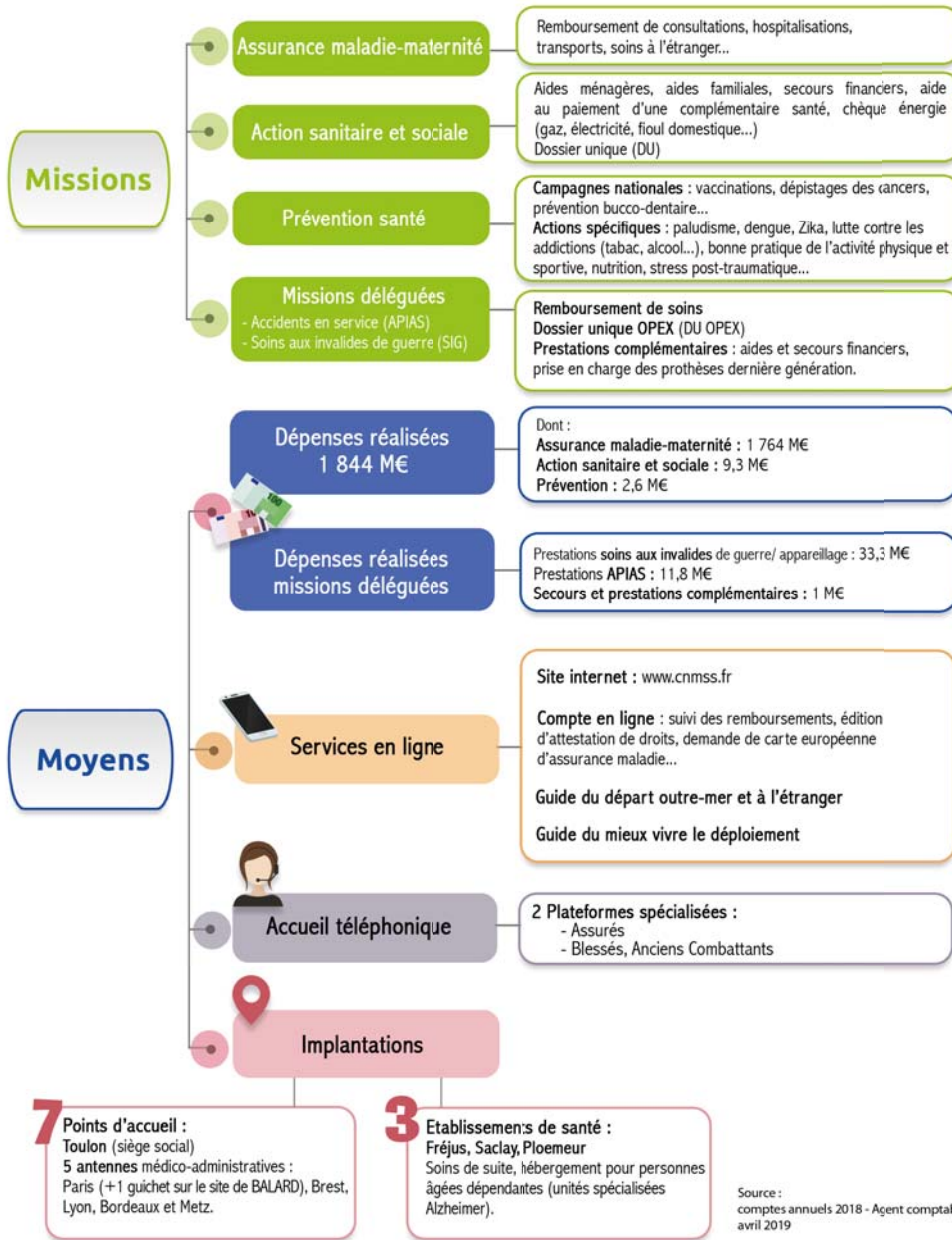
Missions

Assurance maladie-maternité

Remboursement de consultations, hospitalisations, transports, soins à l'étranger...

Action sanitaire et sociale

Aides ménagères, aides familiales, secours financiers, aide au paiement d'une complémentaire santé, chèque énergie (gaz, électricité, fioul domestique...)
Dossier unique (DU)

Prévention santé

Campagnes nationales : vaccinations, dépistages des cancers, prévention bucco-dentaire...
Actions spécifiques : paludisme, dengue, Zika, lutte contre les addictions (tabac, alcool...), bonne pratique de l'activité physique et sportive, nutrition, stress post-traumatique...

Missions déléguées
- Accidents en service (APIAS)
- Soins aux invalides de guerre (SIG)

Remboursement de soins
Dossier unique OPEX (DU OPEX)
Prestations complémentaires : aides et secours financiers, prise en charge des prothèses dernière génération.

Moyens

Dépenses réalisées 1 844 M€

Dont :
Assurance maladie-maternité : 1 764 M€
Action sanitaire et sociale : 9,3 M€
Prévention : 2,6 M€

Dépenses réalisées missions déléguées

Prestations soins aux invalides de guerre/ appareillage : 33,3 M€
Prestations APIAS : 11,8 M€
Secours et prestations complémentaires : 1 M€

Services en ligne

Site internet : www.cnmss.fr

Compte en ligne : suivi des remboursements, édition d'attestation de droits, demande de carte européenne d'assurance maladie...

Guide du départ outre-mer et à l'étranger

Guide du mieux vivre le déploiement

Accueil téléphonique

2 Plateformes spécialisées :
- Assurés
- Blessés, Anciens Combattants

Implantations

7 Points d'accueil :
Toulon (siège social)
5 antennes médico-administratives :
Paris (+1 guichet sur le site de BALARD), Brest, Lyon, Bordeaux et Metz.

3 Etablissements de santé :
Fréjus, Saclay, Ploemeur
Soins de suite, hébergement pour personnes âgées dépendantes (unités spécialisées Alzheimer).

Source :
comptes annuels 2018 - Agent comptable
avril 2019